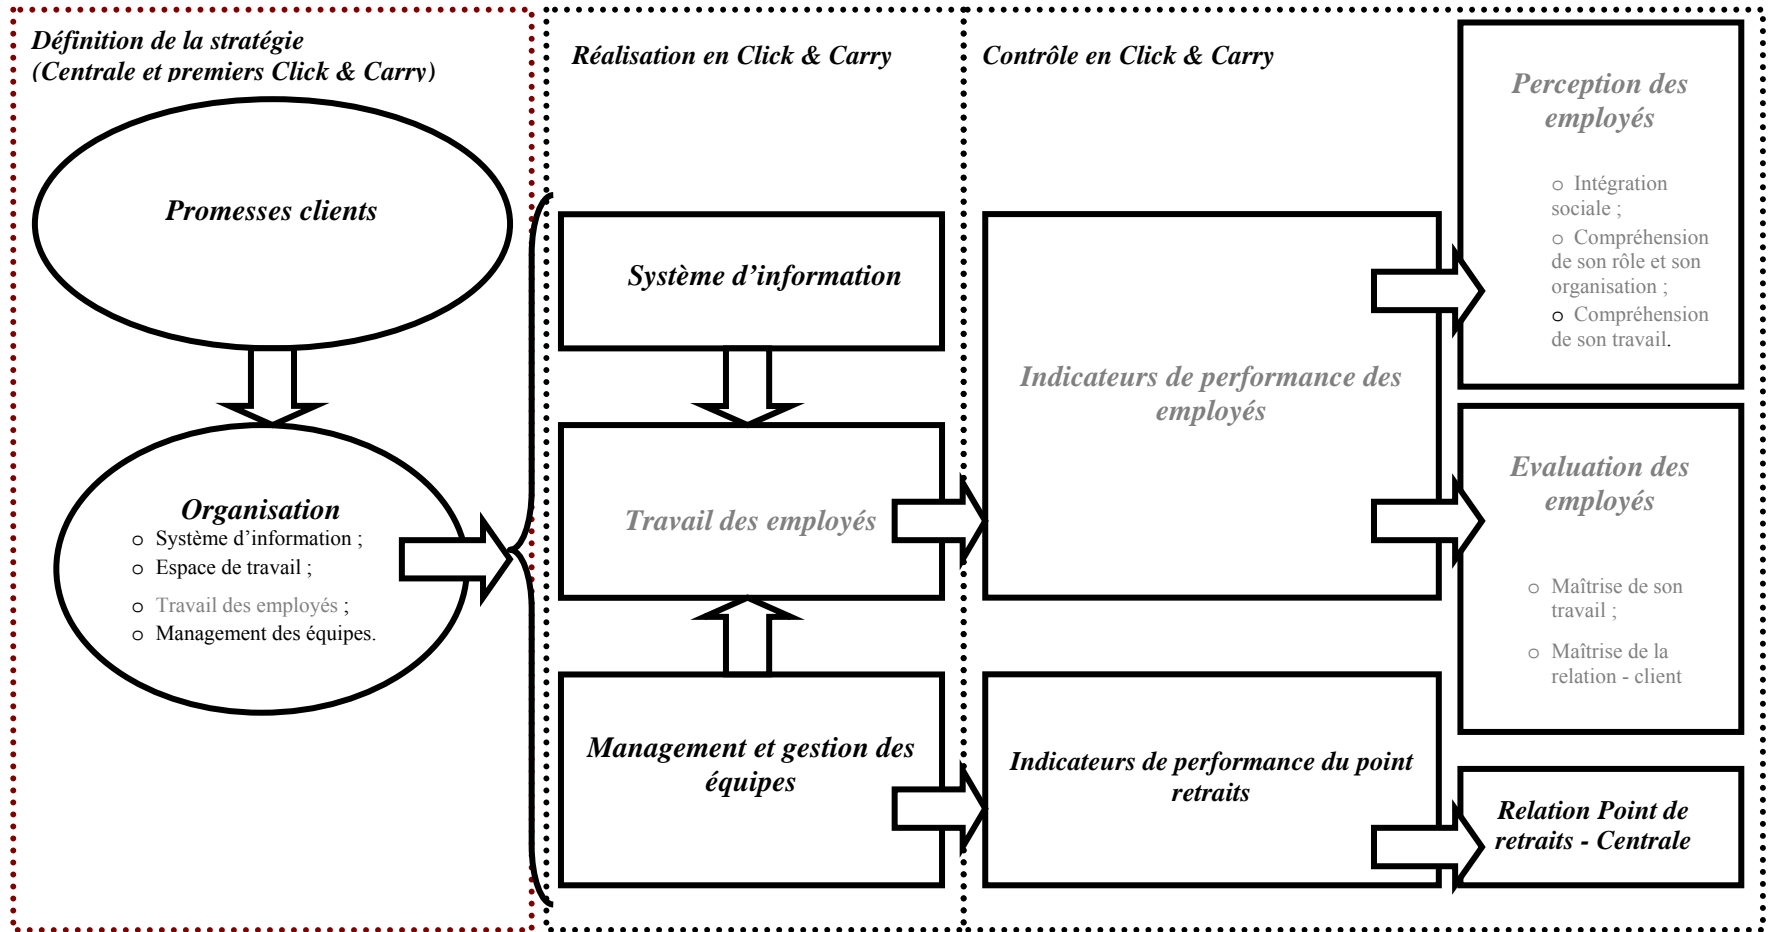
Définition de la stratégie
(Centrale et premiers Click & Carry)

Promesses clients

Organisation
o Système d'information ;
o Espace de travail ;
o Travail des employés ;
o Management des équipes.

Réalisation en Click & Carry

Système d'information

Travail des employés

Management et gestion des équipes

Contrôle en Click & Carry

Indicateurs de performance des employés

Indicateurs de performance du point retraits

Perception des employés

o Intégration sociale ;
o Compréhension de son rôle et son organisation ;
o Compréhension de son travail.

Evaluation des employés

o Maîtrise de son travail ;
o Maîtrise de la relation - client

Relation Point de retraits - Centrale